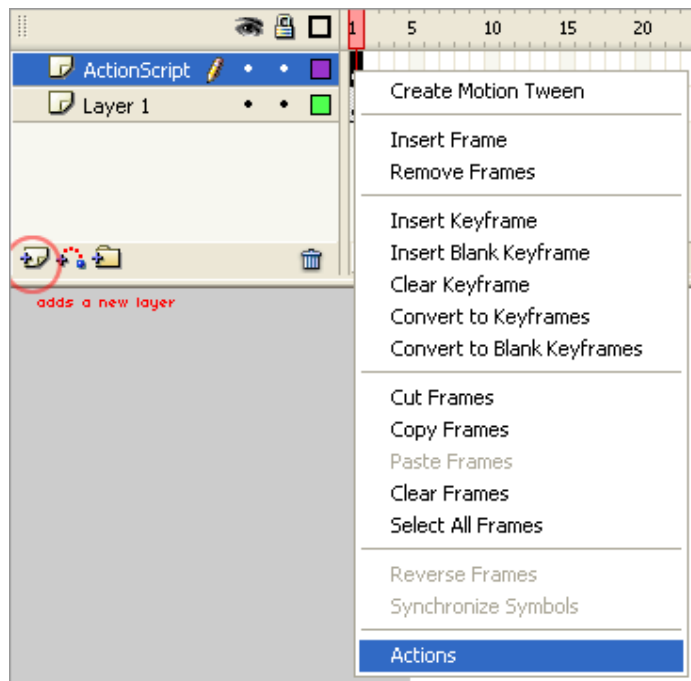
1 5 10 15 20

ActionScript

Layer 1

adds a new layer

Create Motion Tween

Insert Frame
Remove Frames

Insert Keyframe
Insert Blank Keyframe
Clear Keyframe
Convert to Keyframes
Convert to Blank Keyframes

Cut Frames
Copy Frames
Paste Frames
Clear Frames
Select All Frames

Reverse Frames
Synchronize Symbols

Actions